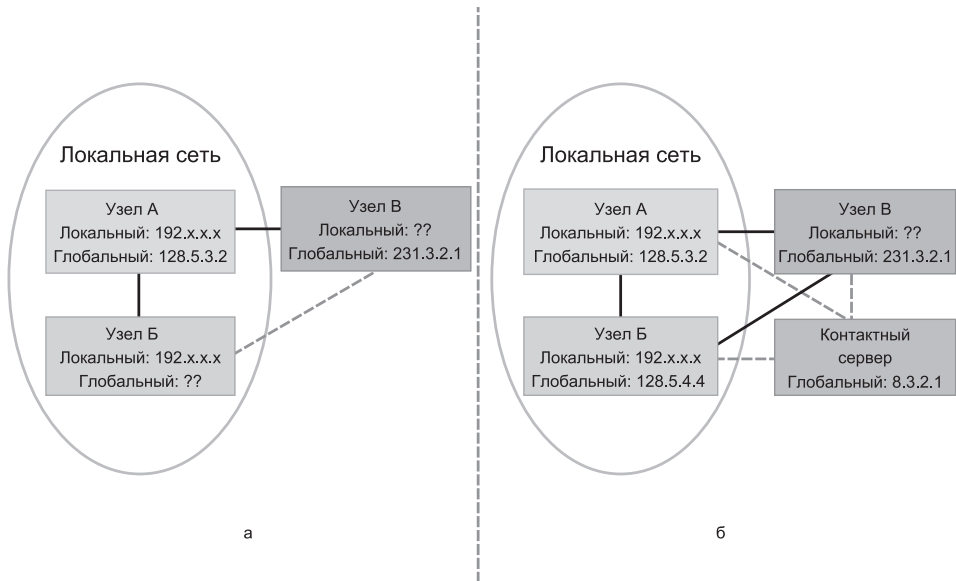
Локальная сеть

Узел A
Локальный: 192.x.x.x
Глобальный: 128.5.3.2

Узел B
Локальный: ??
Глобальный: 231.3.2.1

Узел Б
Локальный: 192.x.x.x
Глобальный: ??

а

Локальная сеть

Узел A
Локальный: 192.x.x.x
Глобальный: 128.5.3.2

Узел B
Локальный: ??
Глобальный: 231.3.2.1

Узел Б
Локальный: 192.x.x.x
Глобальный: 128.5.4.4

Контактный сервер
Глобальный: 8.3.2.1

б